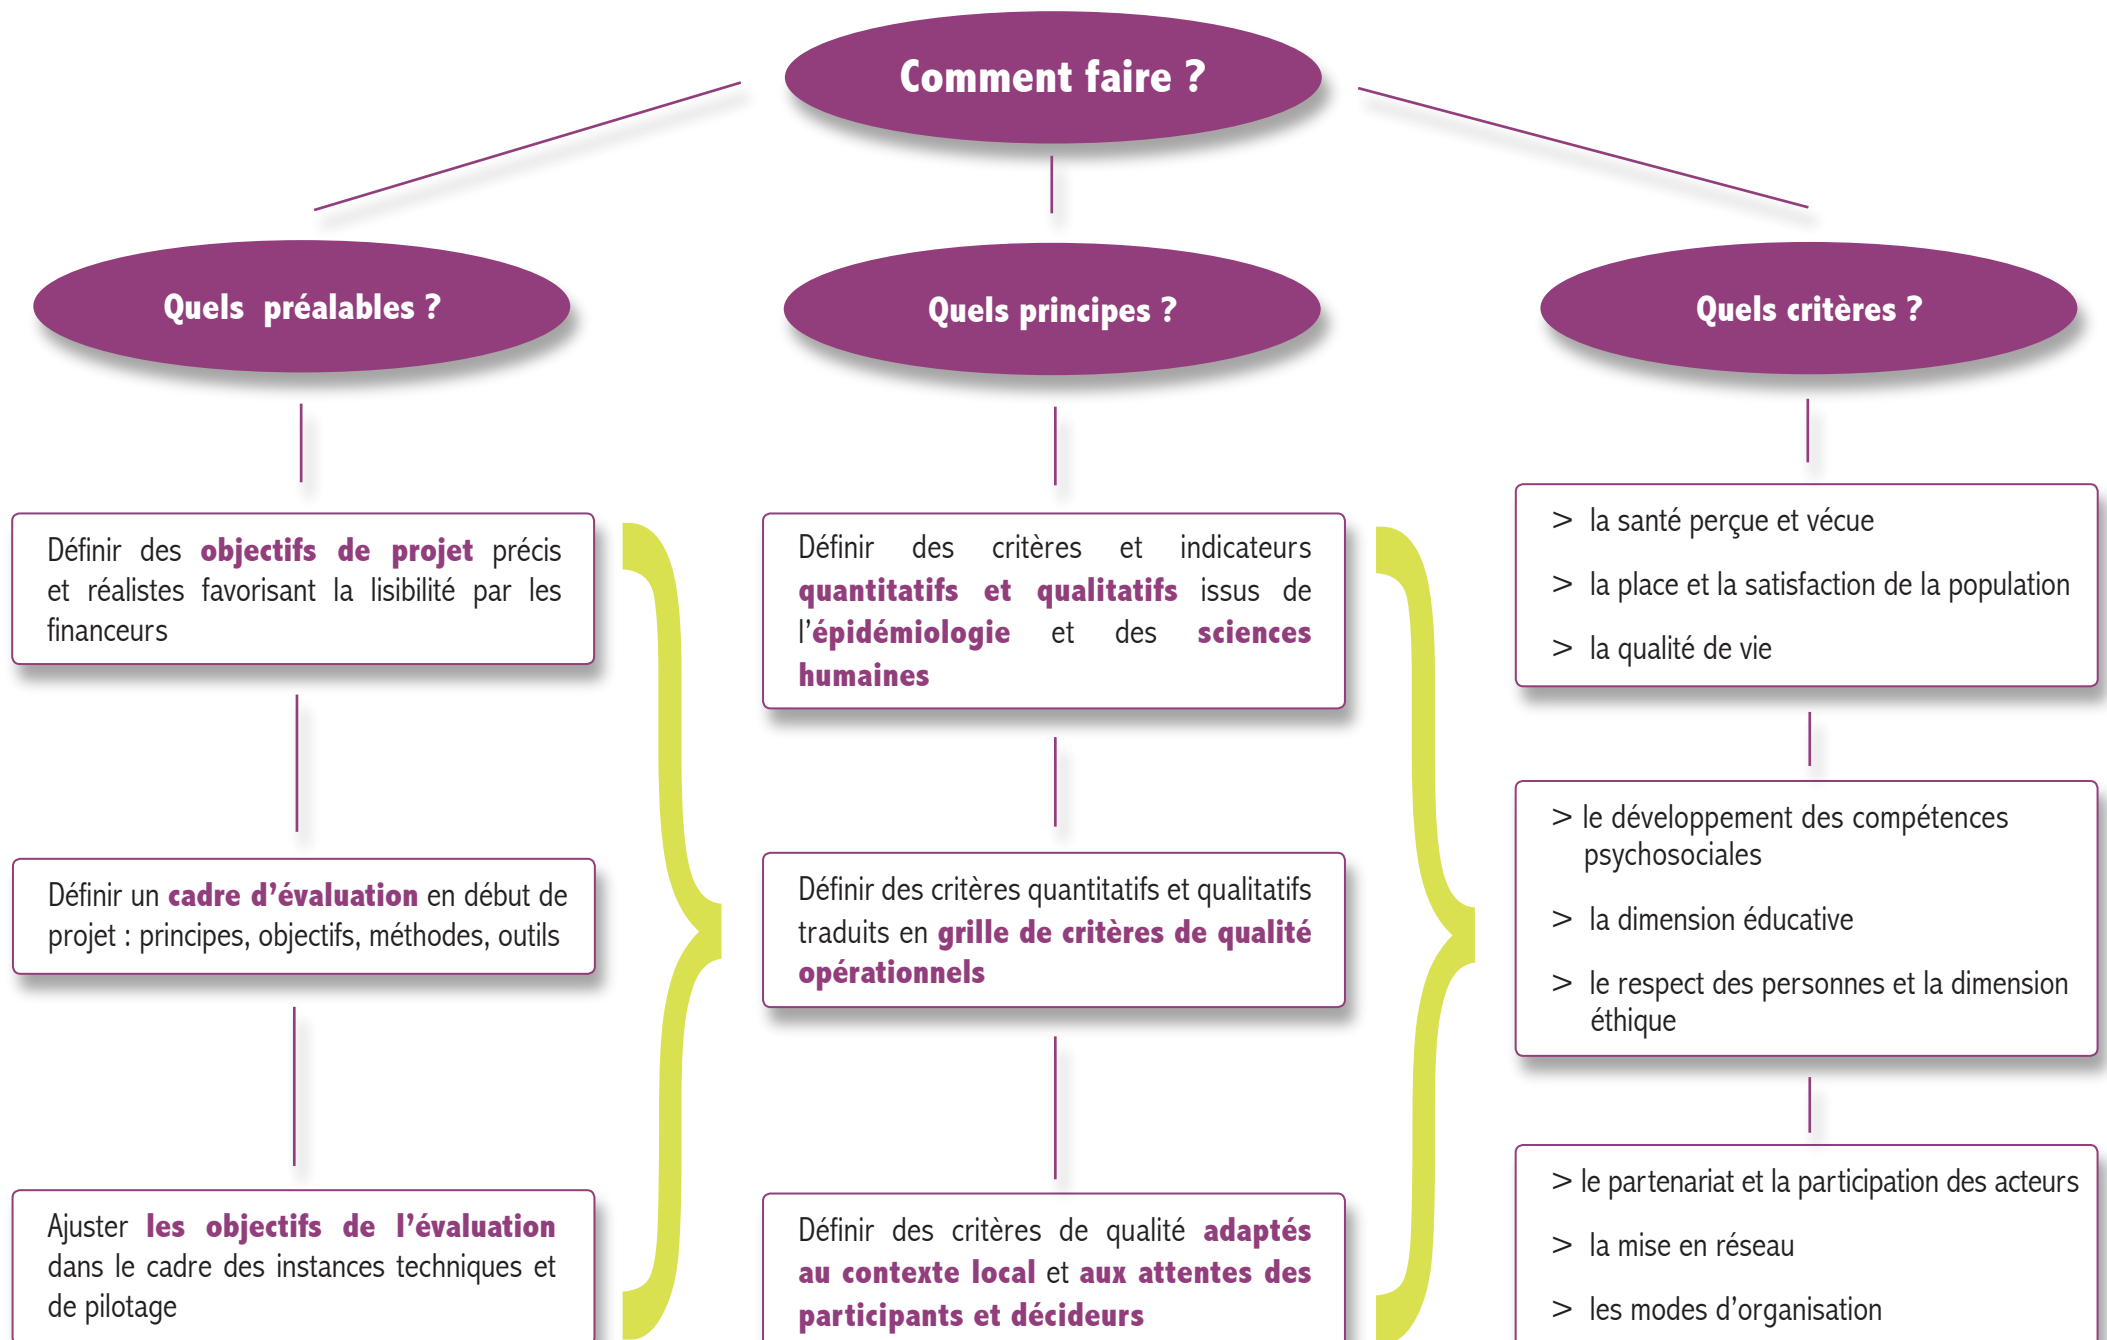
Comment faire ?

Quels préalables ?

Définir des objectifs de projet précis et réalistes favorisant la lisibilité par les financeurs

Définir un cadre d'évaluation en début de projet : principes, objectifs, méthodes, outils

Ajuster les objectifs de l'évaluation dans le cadre des instances techniques et de pilotage

Quels principes ?

Définir des critères et indicateurs quantitatifs et qualitatifs issus de l'épidémiologie et des sciences humaines

Définir des critères quantitatifs et qualitatifs traduits en grille de critères de qualité opérationnels

Définir des critères de qualité adaptés au contexte local et aux attentes des participants et décideurs

Quels critères ?

> la santé perçue et vécue
> la place et la satisfaction de la population
> la qualité de vie

> le développement des compétences psychosociales
> la dimension éducative
> le respect des personnes et la dimension éthique

> le partenariat et la participation des acteurs
> la mise en réseau
> les modes d'organisation